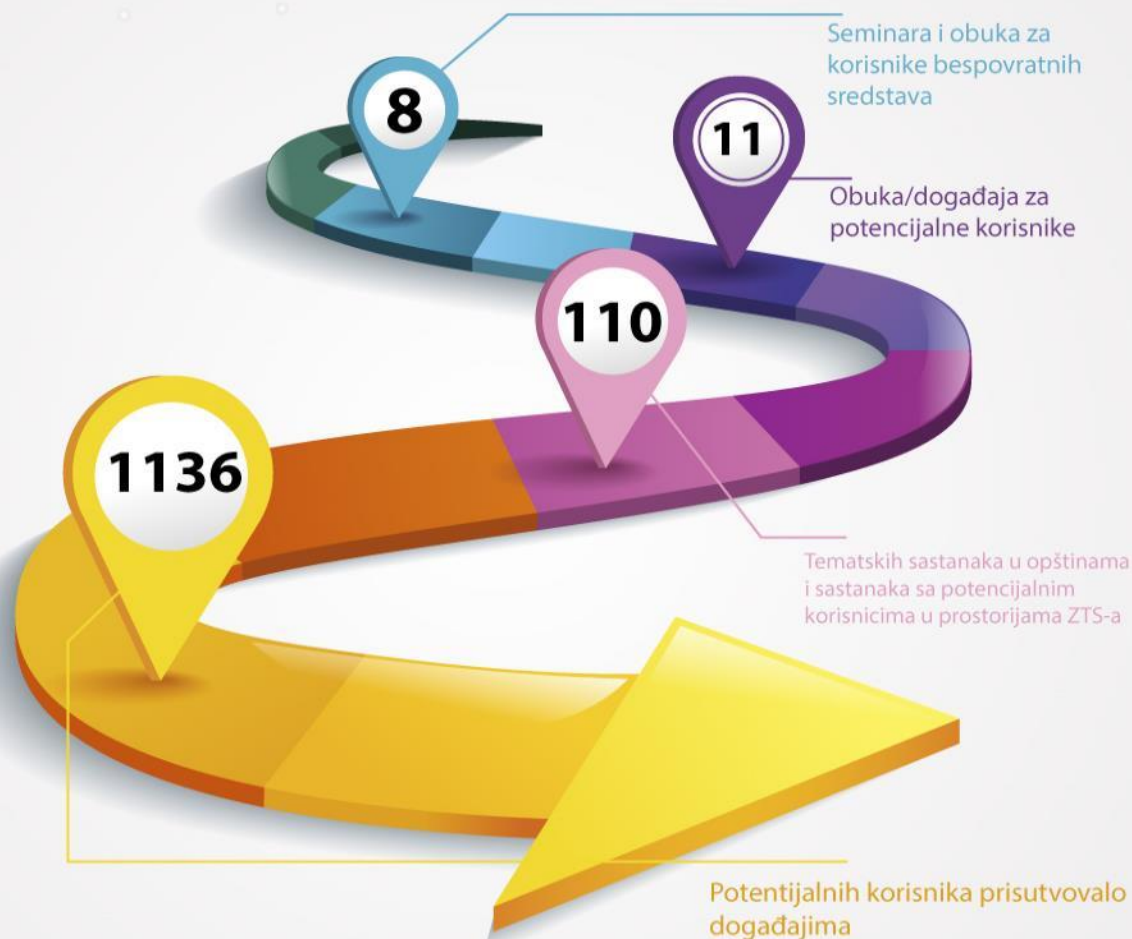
8

Seminara i obuka za korisnike bespovratnih sredstava

11

Obuka/događaja za potencijalne korisnike

110

1136

Tematskih sastanaka u opštinama i sastanaka sa potencijalnim korisnicima u prostorijama ZTS-a

Potentijalnih korisnika prisutvovalo događajima